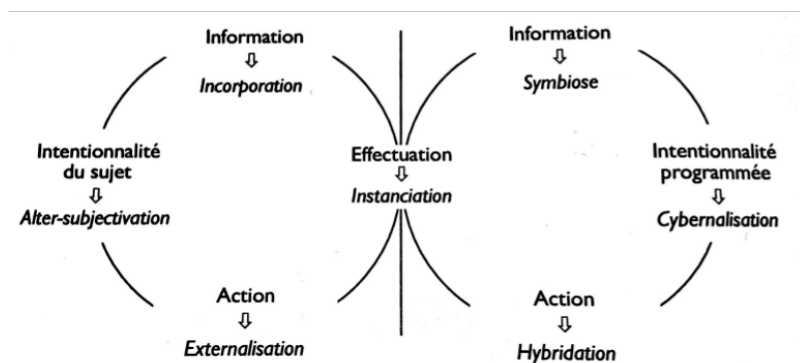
Information
⇩
*Incorporation*

Information
⇩
*Symbiose*

Intentionnalité du sujet
⇩
*Alter-subjectivation*

Effectuation
⇩
*Instanciation*

Intentionnalité programmée
⇩
*Cybernalisation*

Action
⇩
*Externalisation*

Action
⇩
*Hybridation*